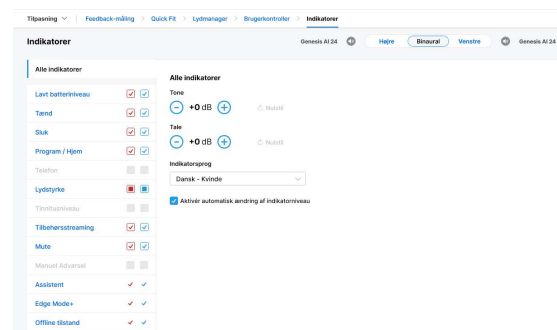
Tilpasning | Feedback-måling > Quick Fit > Lydmanager > Brugerkontroller > Indikatorer

Indikatorer

Genesis AI 24 Højre Binaural Venstre Genesis AI 24

Alle indikatorer
Lavt batteriniveau
Tænd
Sluk
Program / Hjem
Telefon
Lydstyrke
Tinnitusniveau
Tilbehørsstreaming
Mute
Manuel Advarsel
Assistent
Edge Mode+
Offline tilstand

Alle indikatorer

Tone
− +0 dB + Nulstil

Tale
− +0 dB + Nulstil

Indikatorsprog
Dansk - Kvinde

Aktivér automatisk ændring af indikatorniveau